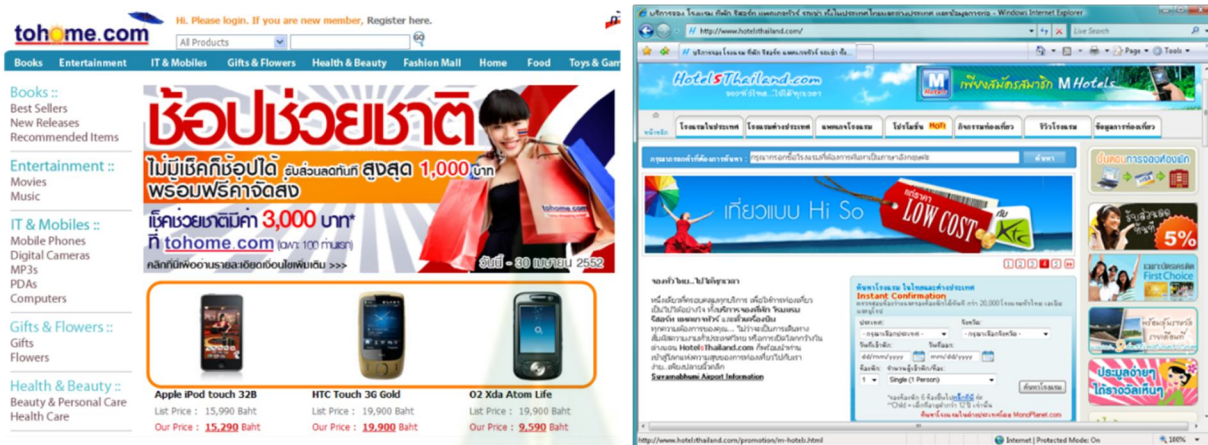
tohome.com

Hi. Please login. If you are new member, Register here.

All Products

Books | Entertainment | IT & Mobiles | Gifts & Flowers | Health & Beauty | Fashion Mall | Home | Food | Toys & Gam

Books ::
Best Sellers
New Releases
Recommended Items

Entertainment ::
Movies
Music

IT & Mobiles ::
Mobile Phones
Digital Cameras
MP3s
PDAs
Computers

Gifts & Flowers ::
Gifts
Flowers

Health & Beauty ::
Beauty & Personal Care
Health Care

ช้อปช่วยชาติ
ไม่มีเช็คก็ช้อปได้ รับส่วนลดทันที สูงสุด 1,000 บาท
พร้อมฟรีค่าจัดส่ง
เช็คช่วยชาติมีค่า 3,000 บาท*
ที่ tohome.com (เฉพาะ 100 ท่านแรก)
คลิกที่นี่เพื่ออ่านรายละเอียดเงื่อนไขเพิ่มเติม >>>
วันนี้ - 30 เมษายน 2552

Apple iPod touch 32B
List Price : 15,990 Baht
Our Price : 15,290 Baht

HTC Touch 3G Gold
List Price : 19,900 Baht
Our Price : 19,900 Baht

O2 Xda Atom Life
List Price : 19,900 Baht
Our Price : 9,590 Baht

http://www.hotelsthailand.com/ - Windows Internet Explorer
http://www.hotelsthailand.com/
Live Search
Page | Tools

HotelsThailand.com
M Hotels

หน้าแรก | โรงแรมในประเทศ | โรงแรมต่างประเทศ | แพคเกจโรงแรม | โปรโมชั่น Hot | กิจกรรมท่องเที่ยว | รีวิวโรงแรม | ข้อมูลการท่องเที่ยว

ค้นหา

เที่ยวแบบ Hi So
LOW COST

1 2 3 4 5

Instant Confirmation

Suvarnabhumi Airport Information

dd/mm/yyyy
Single (1 Person)

5%
First Choice

http://www.hotelsthailand.com/promotion/m-hotels.html
Internet | Protected Mode: On
100%